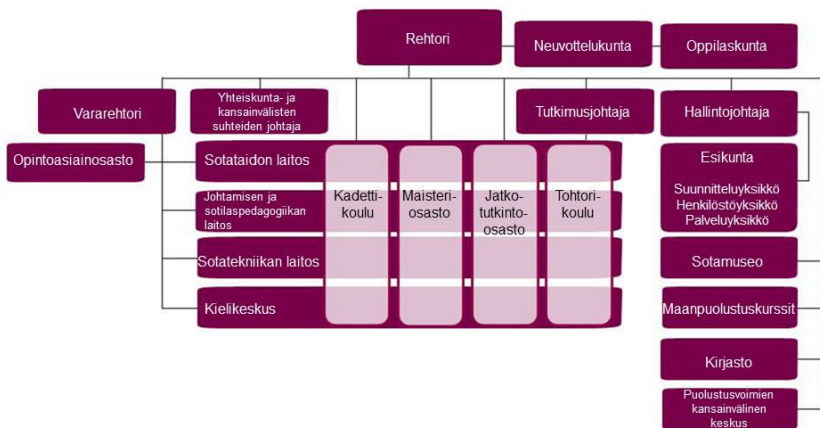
Rehtori

Neuvottelukunta

Oppilaskunta

Vararehtori

Yhteiskunta- ja kansainvälisten suhteiden johtaja

Tutkimusjohtaja

Hallintojohtaja

Opintoasiainosasto

Sotataidon laitos

Johtamisen ja sotilaspedagogiikan laitos

Sotatekniikan laitos

Kielikeskus

Kadetti-koulu

Maisteri-osasto

Jatko-tutkinto-osasto

Tohtori-koulu

Esikunta

Suunnitteluyksikkö
Henkilöstöyksikkö
Palveluyksikkö

Sotamuseo

Maanpuolustuskurssit

Kirjasto

Puolustusvoimien kansainvälinen keskus